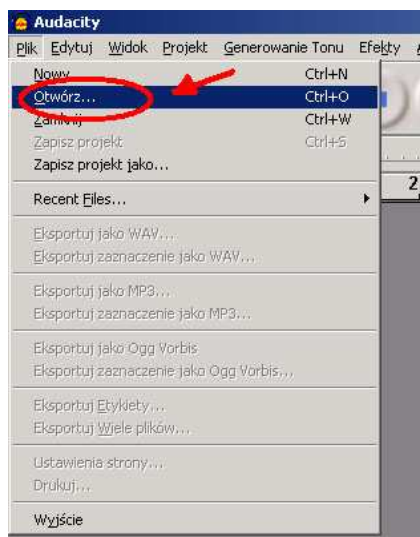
Audacity
Plik Edytuj Widok Projekt Generowanie Tonu Efekty

Nowy Ctrl+N
Otwórz... Ctrl+O
Zamknij Ctrl+W
Zapisz projekt Ctrl+S
Zapisz projekt jako...
Recent Files...
Eksportuj jako WAV...
Eksportuj zaznaczenie jako WAV...
Eksportuj jako MP3...
Eksportuj zaznaczenie jako MP3...
Eksportuj jako Ogg Vorbis
Eksportuj zaznaczenie jako Ogg Vorbis...
Eksportuj Etykiety...
Eksportuj Wiele plików...
Ustawienia strony...
Drukuj...
Wyjście

2